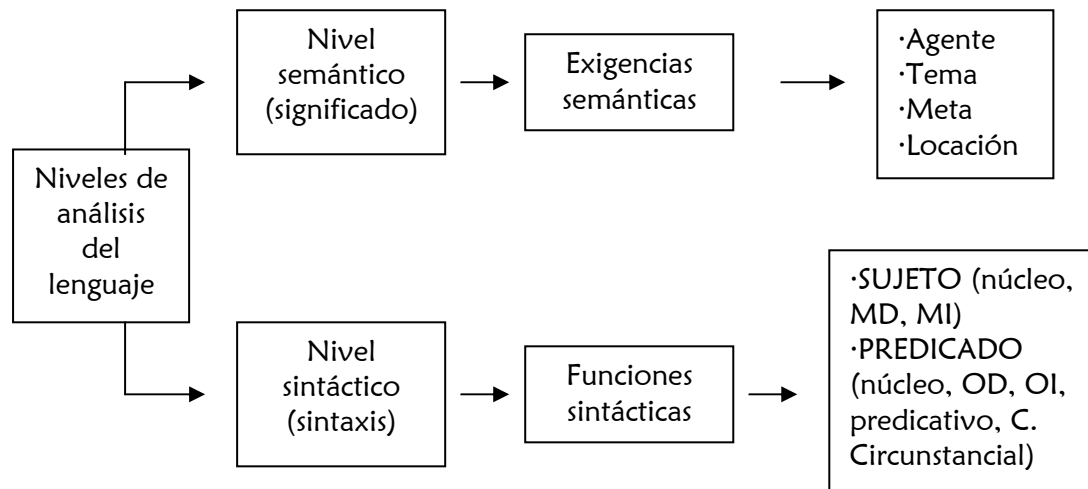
Niveles de análisis del lenguaje

Nivel semántico (significado)

Exigencias semánticas

·Agente
·Tema
·Meta
·Locación

Nivel sintáctico (sintaxis)

Funciones sintácticas

·SUJETO (núcleo, MD, MI)
·PREDICADO (núcleo, OD, OI, predicativo, C. Circunstancial)